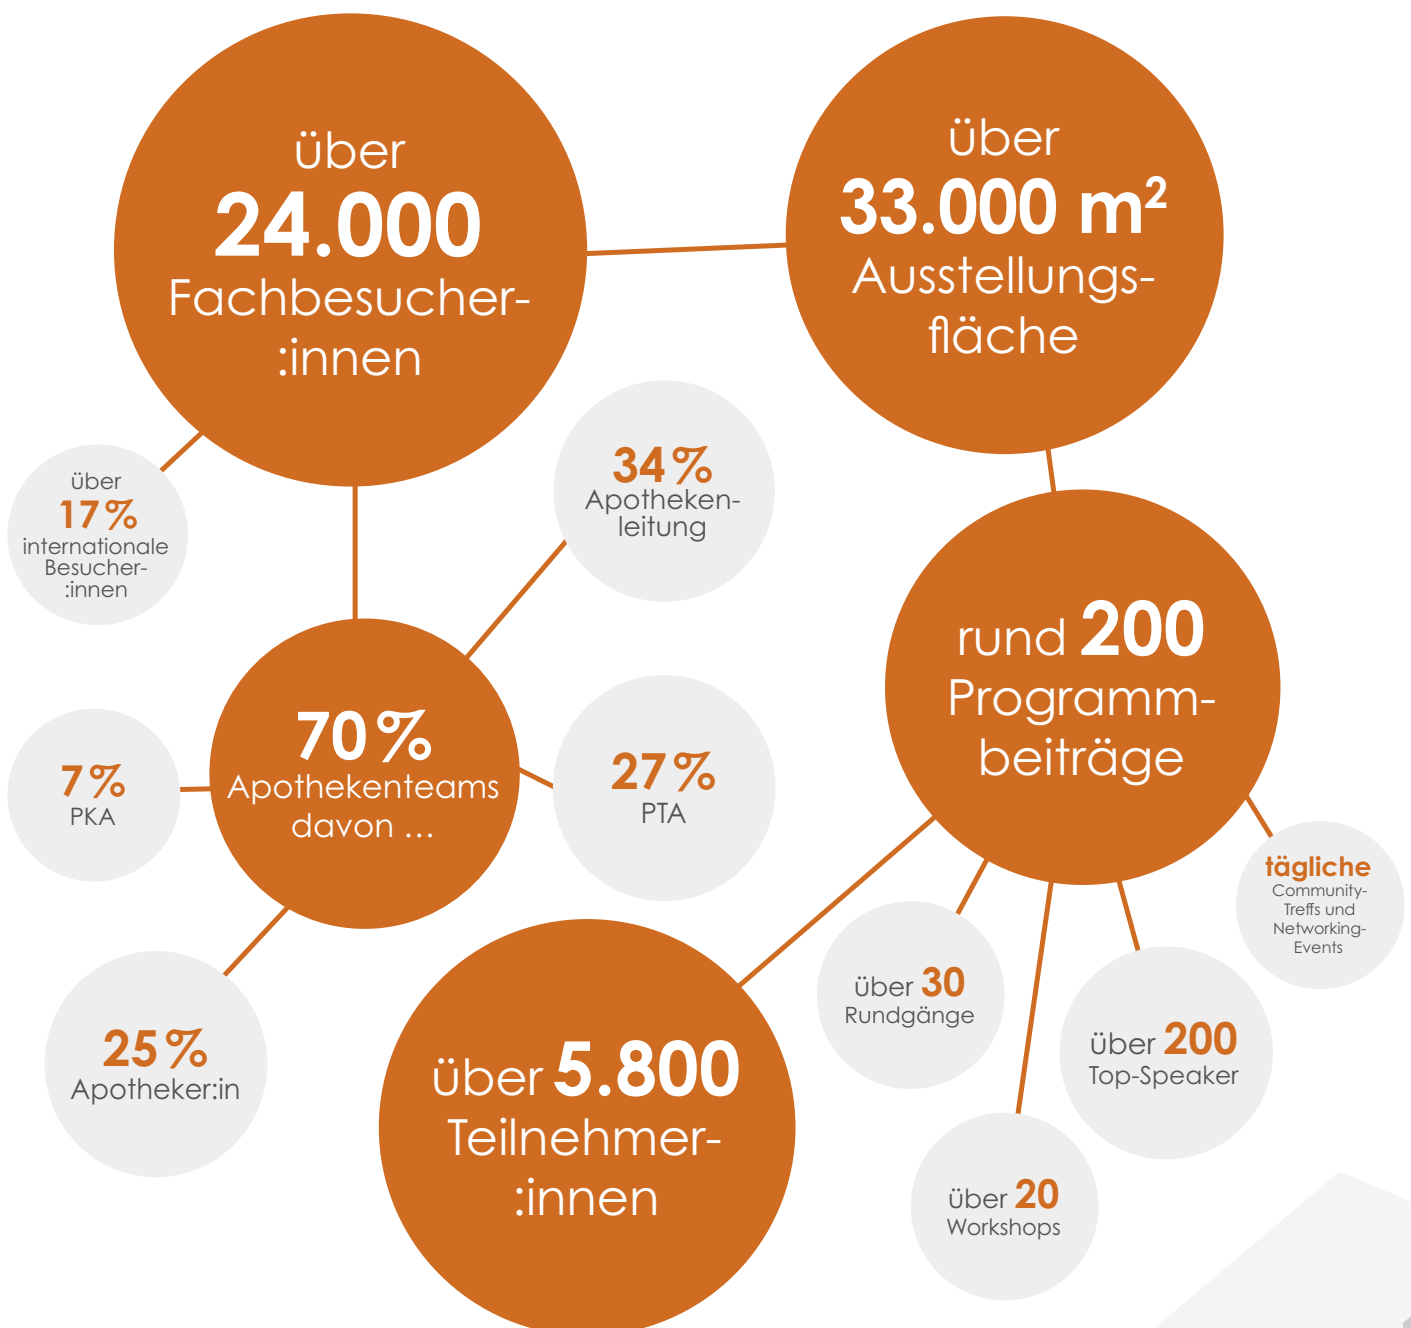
über
24.000
Fachbesucher-
:innen

über
33.000 m²
Ausstellungs-
fläche

über
17 %
internationale
Besucher-
:innen

34 %
Apotheken-
leitung

rund 200
Programm-
beiträge

70 %
Apothekenteams
davon ...

7 %
PKA

27 %
PTA

tägliche
Community-
Treffs und
Networking-
Events

über 30
Rundgänge

25 %
Apotheker:in

über 5.800
Teilnehmer-
:innen

über 200
Top-Speaker

über 20
Workshops